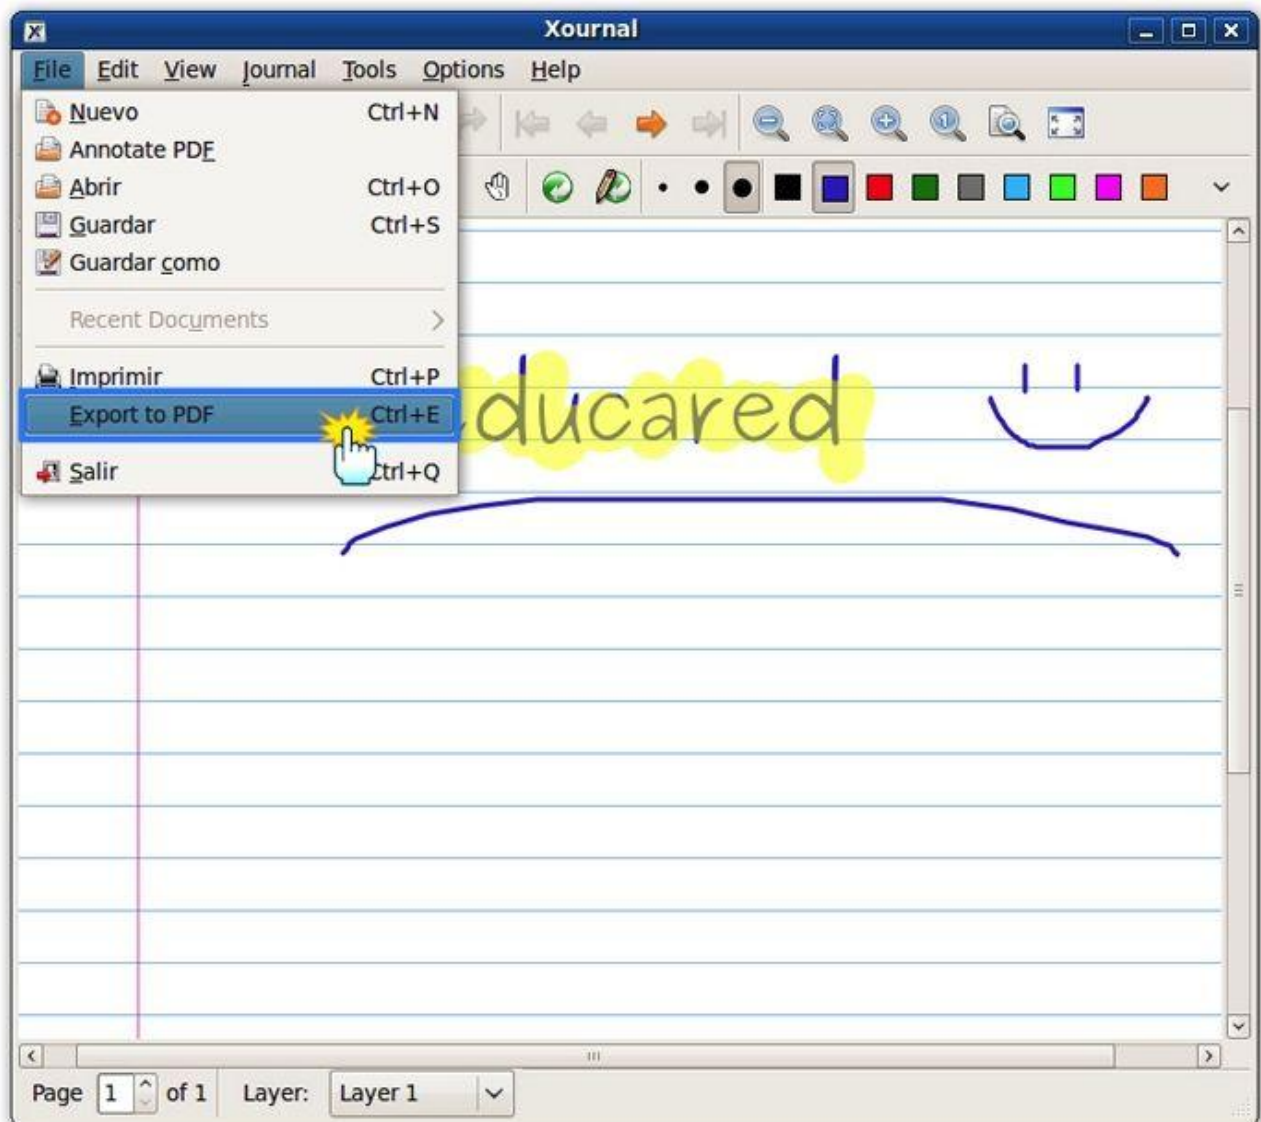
Xournal

File Edit View Journal Tools Options Help

Nuevo Ctrl+N
Annotate PDF
Abrir Ctrl+O
Guardar Ctrl+S
Guardar como

Recent Documents

Imprimir Ctrl+P
Export to PDF Ctrl+E

Salir Ctrl+Q

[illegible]ducared

Page 1 of 1 Layer: Layer 1